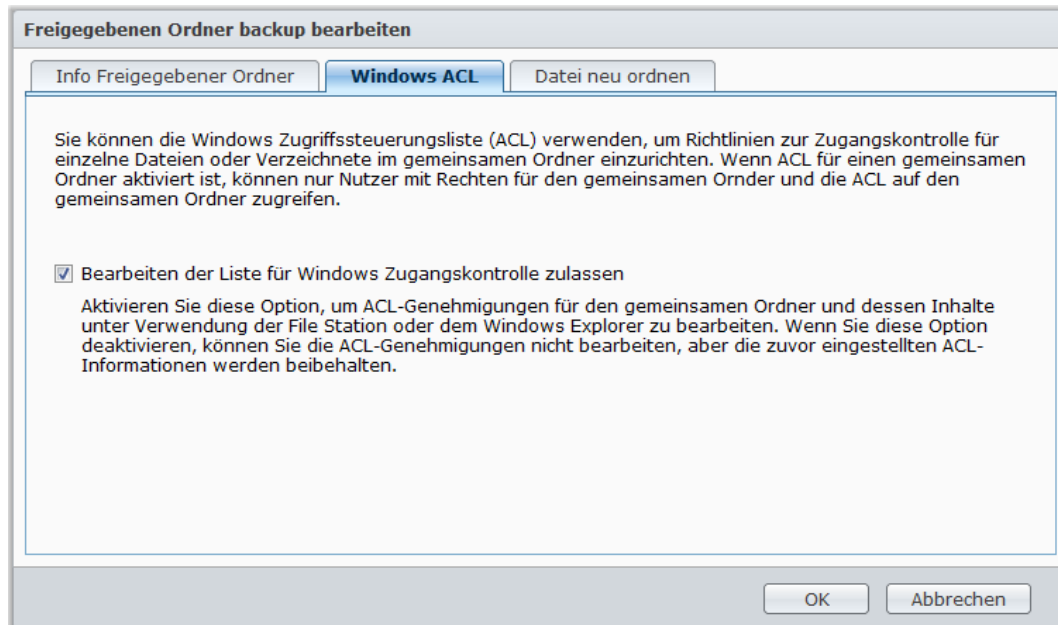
Freigegebenen Ordner backup bearbeiten

Info Freigegebener Ordner

Windows ACL

Datei neu ordnen

Sie können die Windows Zugriffssteuerungsliste (ACL) verwenden, um Richtlinien zur Zugangskontrolle für einzelne Dateien oder Verzeichnete im gemeinsamen Ordner einzurichten. Wenn ACL für einen gemeinsamen Ordner aktiviert ist, können nur Nutzer mit Rechten für den gemeinsamen Ornder und die ACL auf den gemeinsamen Ordner zugreifen.

Bearbeiten der Liste für Windows Zugangskontrolle zulassen

Aktivieren Sie diese Option, um ACL-Genehmigungen für den gemeinsamen Ordner und dessen Inhalte unter Verwendung der File Station oder dem Windows Explorer zu bearbeiten. Wenn Sie diese Option deaktivieren, können Sie die ACL-Genehmigungen nicht bearbeiten, aber die zuvor eingestellten ACL-Informationen werden beibehalten.

OK

Abbrechen